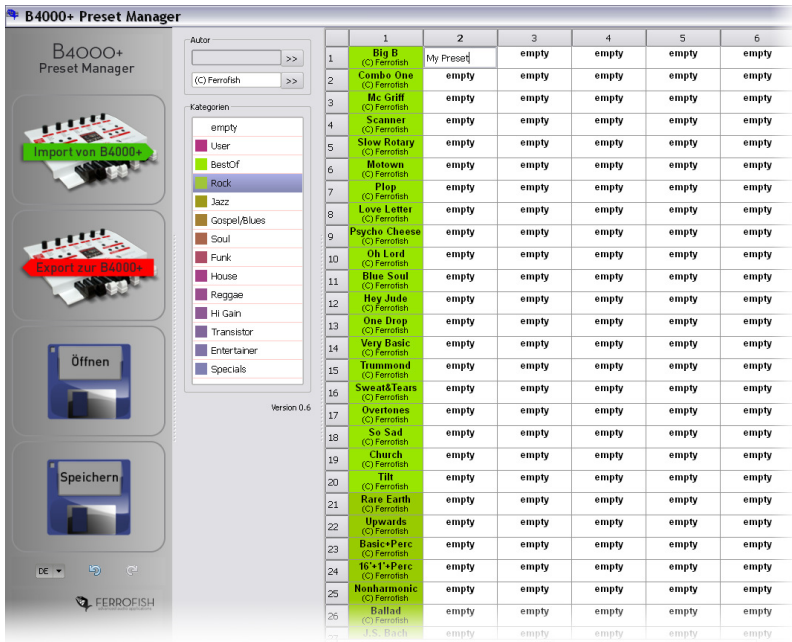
B4000+ Preset Manager

B4000+
Preset Manager

Import von B4000+

Export zur B4000+

Öffnen

Speichern

DE

FERROFISH

Autor
>>
(C) Ferrofish >>

Kategorien
empty
User
BestOf
Rock
Jazz
Gospel/Blues
Soul
Funk
House
Reggae
Hi Gain
Transistor
Entertainer
Specials

Version 0.6

| | 1 | 2 | 3 | 4 | 5 | 6 |
|---|---|---|---|---|---|---|
| 1 | Big B (C) Ferrofish | My Preset | empty | empty | empty | empty |
| 2 | Combo One (C) Ferrofish | empty | empty | empty | empty | empty |
| 3 | Mc Griff (C) Ferrofish | empty | empty | empty | empty | empty |
| 4 | Scanner (C) Ferrofish | empty | empty | empty | empty | empty |
| 5 | Slow Rotary (C) Ferrofish | empty | empty | empty | empty | empty |
| 6 | Motown (C) Ferrofish | empty | empty | empty | empty | empty |
| 7 | Plop (C) Ferrofish | empty | empty | empty | empty | empty |
| 8 | Love Letter (C) Ferrofish | empty | empty | empty | empty | empty |
| 9 | Psycho Cheese (C) Ferrofish | empty | empty | empty | empty | empty |
| 10 | Oh Lord (C) Ferrofish | empty | empty | empty | empty | empty |
| 11 | Blue Soul (C) Ferrofish | empty | empty | empty | empty | empty |
| 12 | Hey Jude (C) Ferrofish | empty | empty | empty | empty | empty |
| 13 | One Drop (C) Ferrofish | empty | empty | empty | empty | empty |
| 14 | Very Basic (C) Ferrofish | empty | empty | empty | empty | empty |
| 15 | Trummond (C) Ferrofish | empty | empty | empty | empty | empty |
| 16 | Sweat&Tears (C) Ferrofish | empty | empty | empty | empty | empty |
| 17 | Overtones (C) Ferrofish | empty | empty | empty | empty | empty |
| 18 | So Sad (C) Ferrofish | empty | empty | empty | empty | empty |
| 19 | Church (C) Ferrofish | empty | empty | empty | empty | empty |
| 20 | Tilt (C) Ferrofish | empty | empty | empty | empty | empty |
| 21 | Rare Earth (C) Ferrofish | empty | empty | empty | empty | empty |
| 22 | Upwards (C) Ferrofish | empty | empty | empty | empty | empty |
| 23 | Basic+Perc (C) Ferrofish | empty | empty | empty | empty | empty |
| 24 | 16'+1'+Perc (C) Ferrofish | empty | empty | empty | empty | empty |
| 25 | Nonharmonic (C) Ferrofish | empty | empty | empty | empty | empty |
| 26 | Ballad | empty | empty | empty | empty | empty |
| | J.S. Bach | empty | empty | empty | empty | empty |